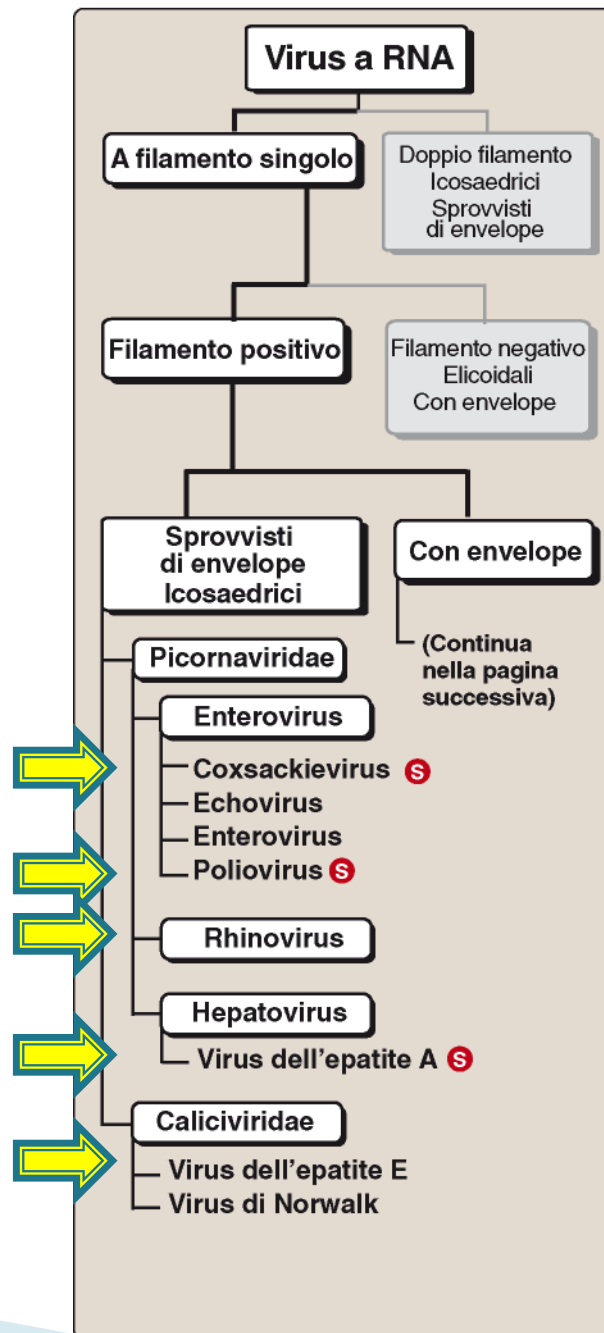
Virus a RNA

A filamento singolo

Doppio filamento
Icosaedrici
Sprovvisti di envelope

Filamento positivo

Filamento negativo
Elicoidali
Con envelope

Sprovvisti di envelope Icosaedrici

Con envelope

(Continua nella pagina successiva)

Picornaviridae

Enterovirus

Coxsackievirus S
Echovirus
Enterovirus
Poliovirus S

Rhinovirus

Hepatovirus

Virus dell'epatite A S

Caliciviridae

Virus dell'epatite E
Virus di Norwalk